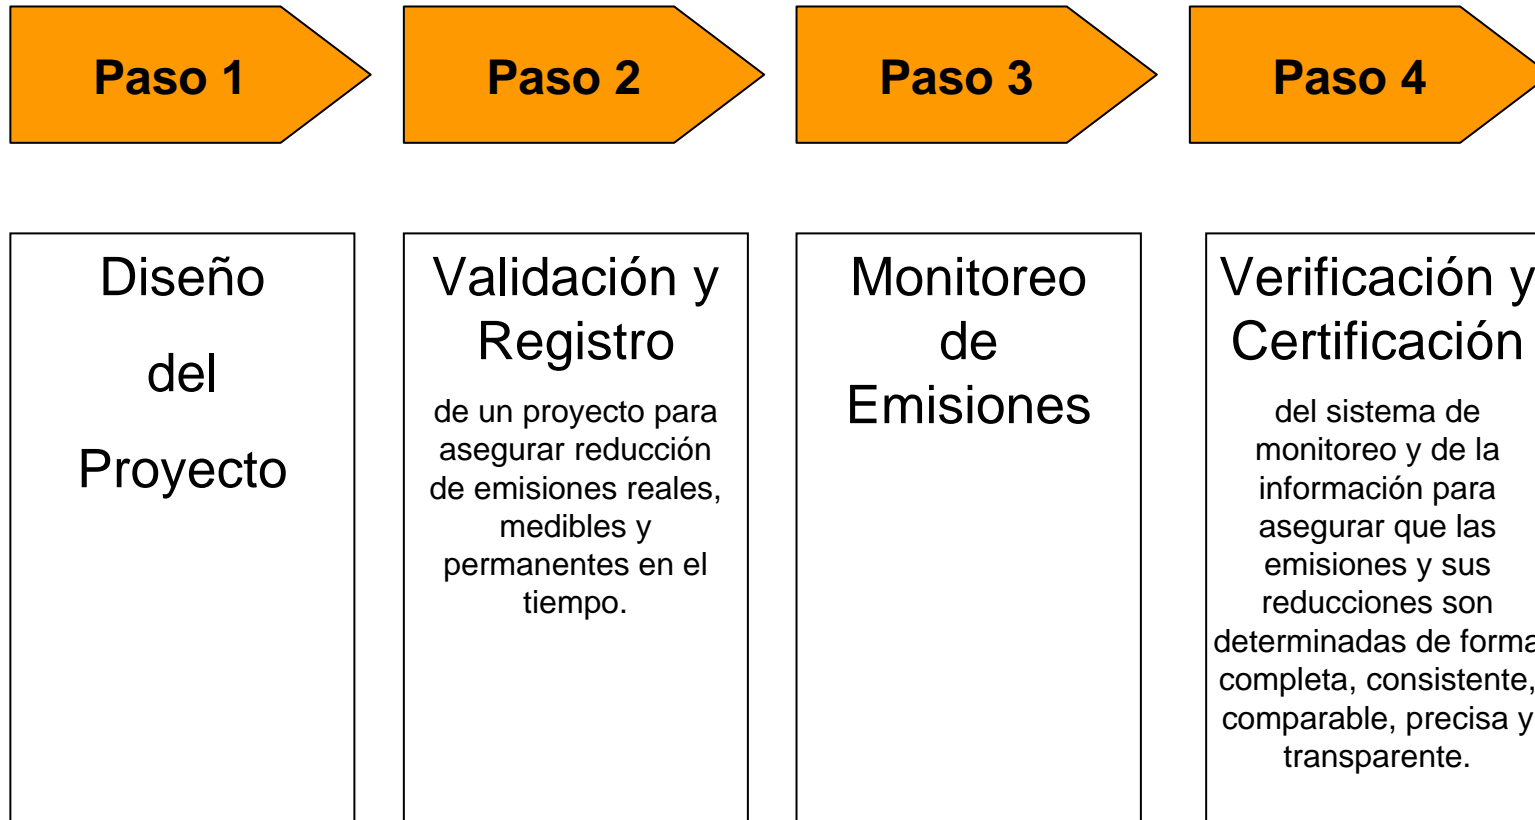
Paso 1

Paso 2

Paso 3

Paso 4

Diseño del Proyecto

Validación y Registro

de un proyecto para asegurar reducción de emisiones reales, medibles y permanentes en el tiempo.

Monitoreo de Emisiones

Verificación y Certificación

del sistema de monitoreo y de la información para asegurar que las emisiones y sus reducciones son determinadas de forma completa, consistente, comparable, precisa y transparente.